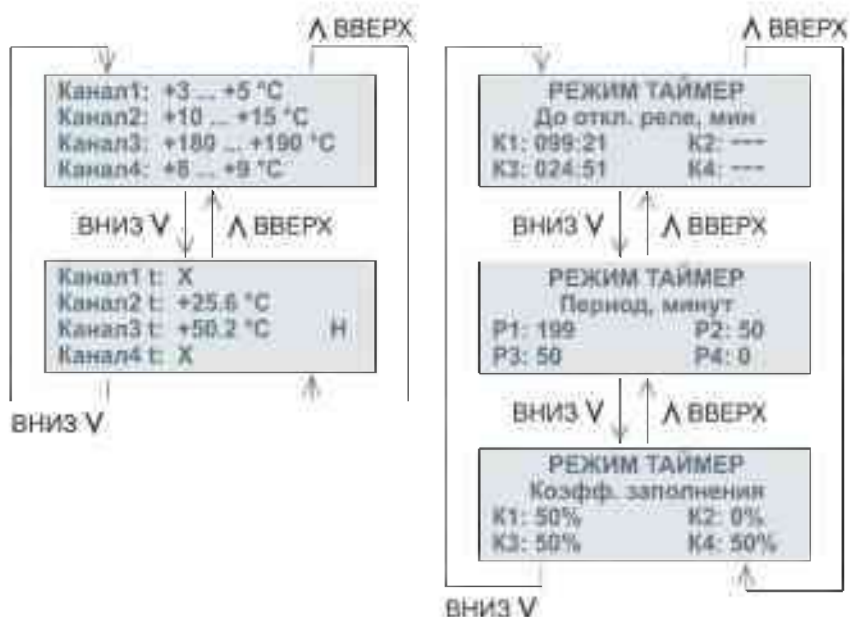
Λ ВВЕРХ

Канал1: +3 ... +5 °C
Канал2: +10 ... +15 °C
Канал3: +180 ... +190 °C
Канал4: +6 ... +9 °C

ВНИЗ V

Λ ВВЕРХ

Канал1 t: X
Канал2 t: +25.6 °C
Канал3 t: +50.2 °C H
Канал4 t: X

ВНИЗ V

Λ ВВЕРХ

РЕЖИМ ТАЙМЕР
До откл. реле, мин
К1: 099:21 К2: ---
К3: 024:51 К4: ---

ВНИЗ V

Λ ВВЕРХ

РЕЖИМ ТАЙМЕР
Период, минут
Р1: 199 Р2: 50
Р3: 50 Р4: 0

ВНИЗ V

Λ ВВЕРХ

РЕЖИМ ТАЙМЕР
Коэфф. заполнения
К1: 50% К2: 0%
К3: 50% К4: 50%

ВНИЗ V